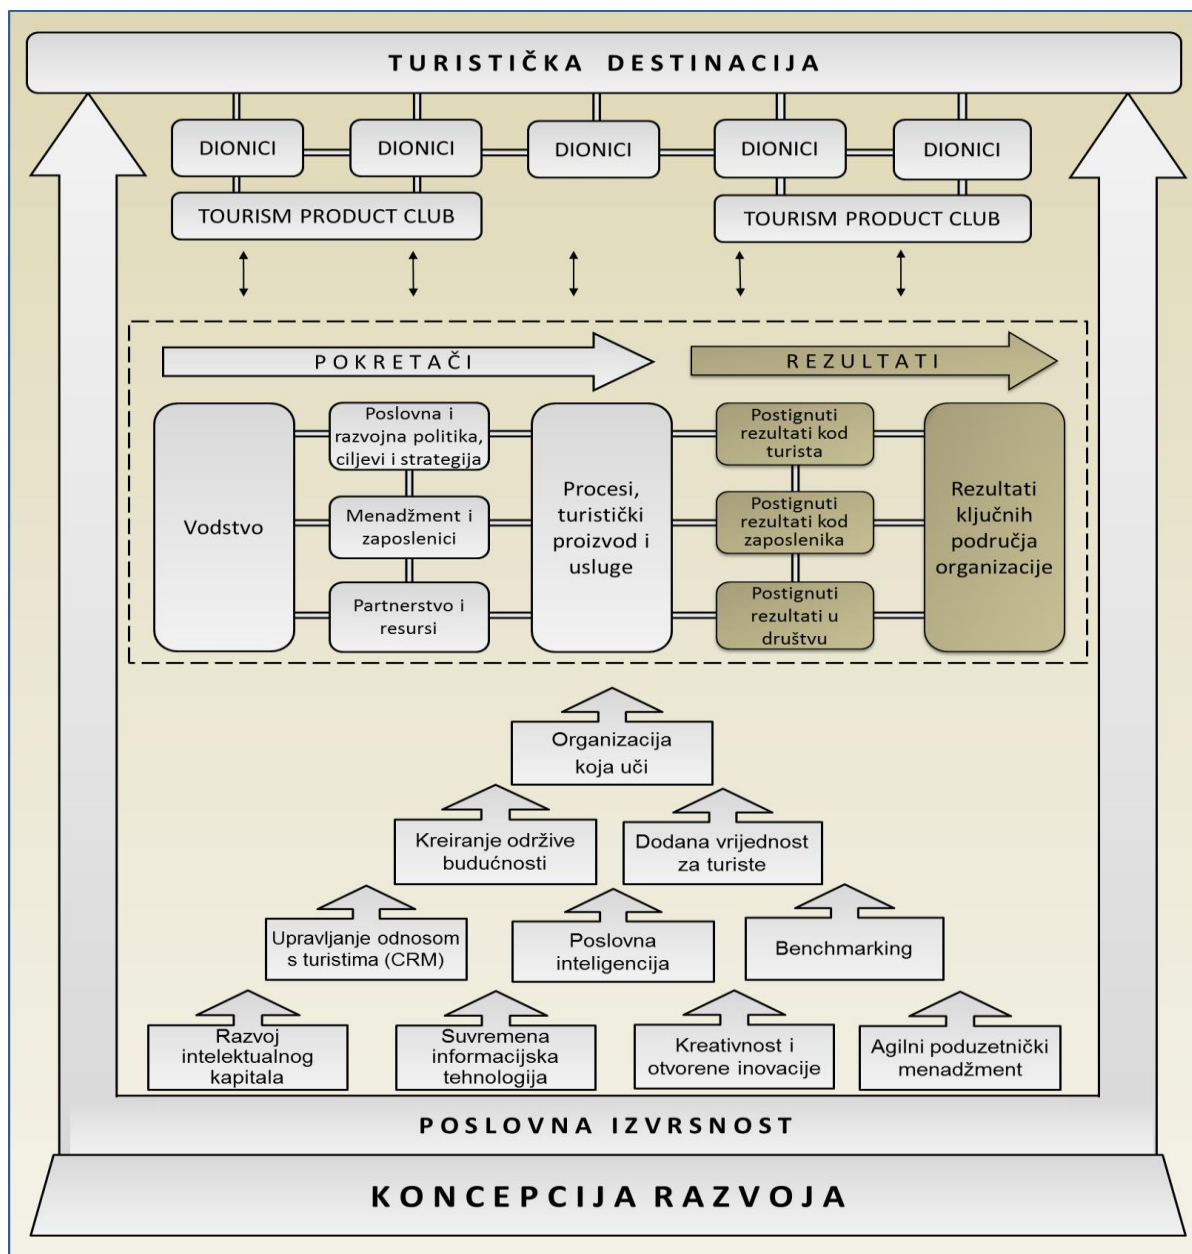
TURISTIČKA DESTINACIJA

DIONICI

DIONICI

DIONICI

DIONICI

DIONICI

TOURISM PRODUCT CLUB

TOURISM PRODUCT CLUB

POKRETAČI

REZULTATI

Vodstvo

Poslovna i razvojna politika, ciljevi i strategija

Menadžment i zaposlenici

Partnerstvo i resursi

Procesi, turistički proizvod i usluge

Postignuti rezultati kod turista

Postignuti rezultati kod zaposlenika

Postignuti rezultati u društvu

Rezultati ključnih područja organizacije

Organizacija koja uči

Kreiranje održive budućnosti

Dodana vrijednost za turiste

Upravljanje odnosom s turistima (CRM)

Poslovna inteligencija

Benchmarking

Razvoj intelektualnog kapitala

Suvremena informacijska tehnologija

Kreativnost i otvorene inovacije

Agilni poduzetnički menadžment

POSLOVNA IZVRSNOST

KONCEPCIJA RAZVOJA